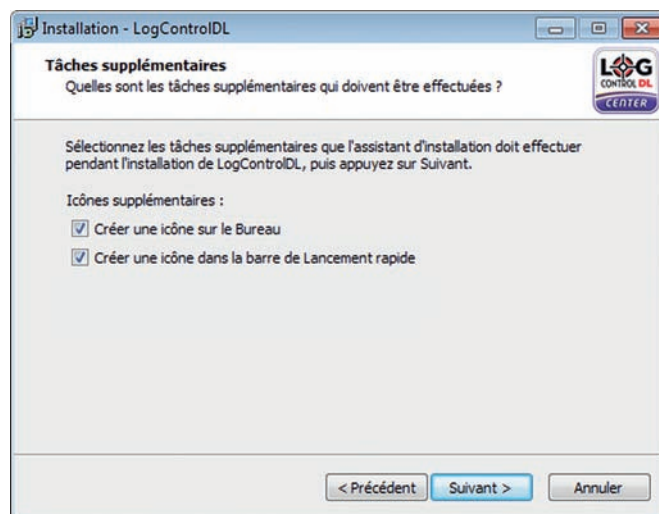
Installation - LogControlDL

Tâches supplémentaires
Quelles sont les tâches supplémentaires qui doivent être effectuées ?

LOG CONTROL DL CENTER

Sélectionnez les tâches supplémentaires que l'assistant d'installation doit effectuer pendant l'installation de LogControlDL, puis appuyez sur Suivant.

Icônes supplémentaires :

Créer une icône sur le Bureau

Créer une icône dans la barre de Lancement rapide

< Précédent
Suivant >
Annuler